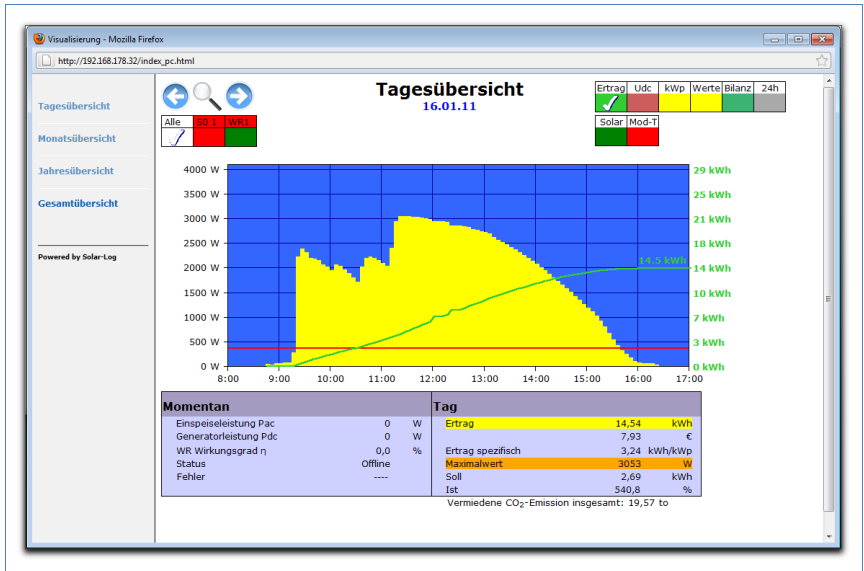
Visualisierung - Mozilla Firefox

http://192.168.178.32/index_pc.html

Tagesübersicht
Monatsübersicht
Jahresübersicht
Gesamtübersicht

Powered by Solar-Log

Tagesübersicht
16.01.11

| Alle | S0 1 | WR1 |
|---|---|---|

| Ertrag | Udc | kWp | Werte | Bilanz | 24h |
|---|---|---|---|---|---|

| Solar | Mod-T |
|---|---|

4000 W
3500 W
3000 W
2500 W
2000 W
1500 W
1000 W
500 W
0 W

29 kWh
25 kWh
21 kWh
18 kWh
14 kWh
10 kWh
7 kWh
3 kWh
0 kWh

14.5 kWh

8:00 9:00 10:00 11:00 12:00 13:00 14:00 15:00 16:00 17:00

Momentan

| | | |
|---|---|---|
| Einspeiseleistung Pac | 0 | W |
| Generatorleistung Pdc | 0 | W |
| WR Wirkungsgrad η | 0,0 | % |
| Status | Offline | |
| Fehler | ---- | |

Tag

| | | |
|---|---|---|
| Ertrag | 14,54 | kWh |
| | 7,93 | € |
| Ertrag spezifisch | 3,24 | kWh/kWp |
| Maximalwert | 3053 | W |
| Soll | 2,69 | kWh |
| Ist | 540,8 | % |

Vermiedene $CO_2$-Emission insgesamt: 19,57 to